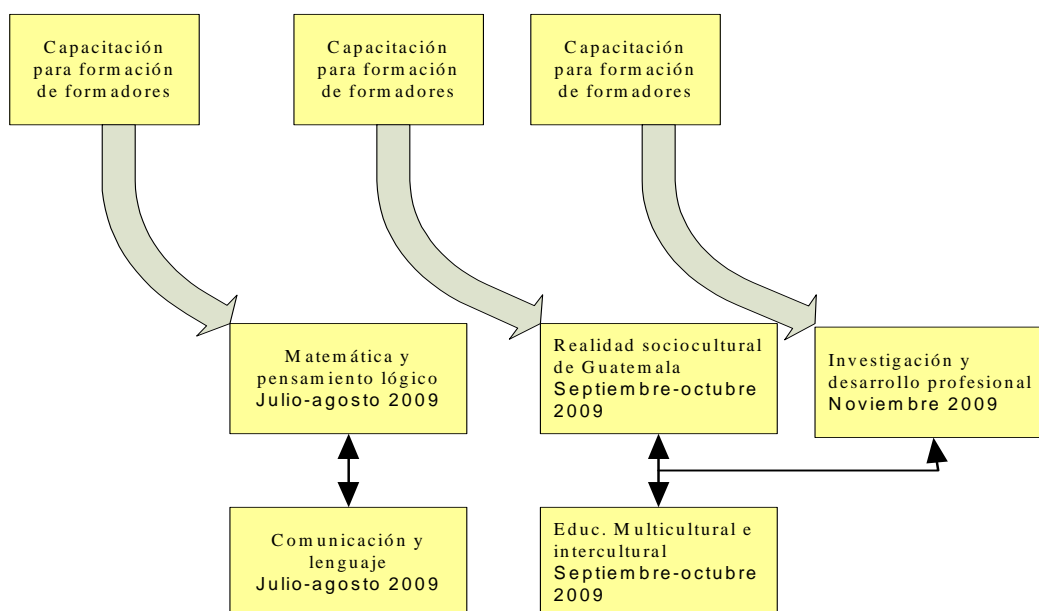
Capacitación para formación de formadores

Capacitación para formación de formadores

Capacitación para formación de formadores

Matemática y pensamiento lógico
Julio-agosto 2009

Realidad sociocultural de Guatemala
Septiembre-octubre 2009

Investigación y desarrollo profesional
Noviembre 2009

Comunicación y lenguaje
Julio-agosto 2009

Educ. Multicultural e intercultural
Septiembre-octubre 2009